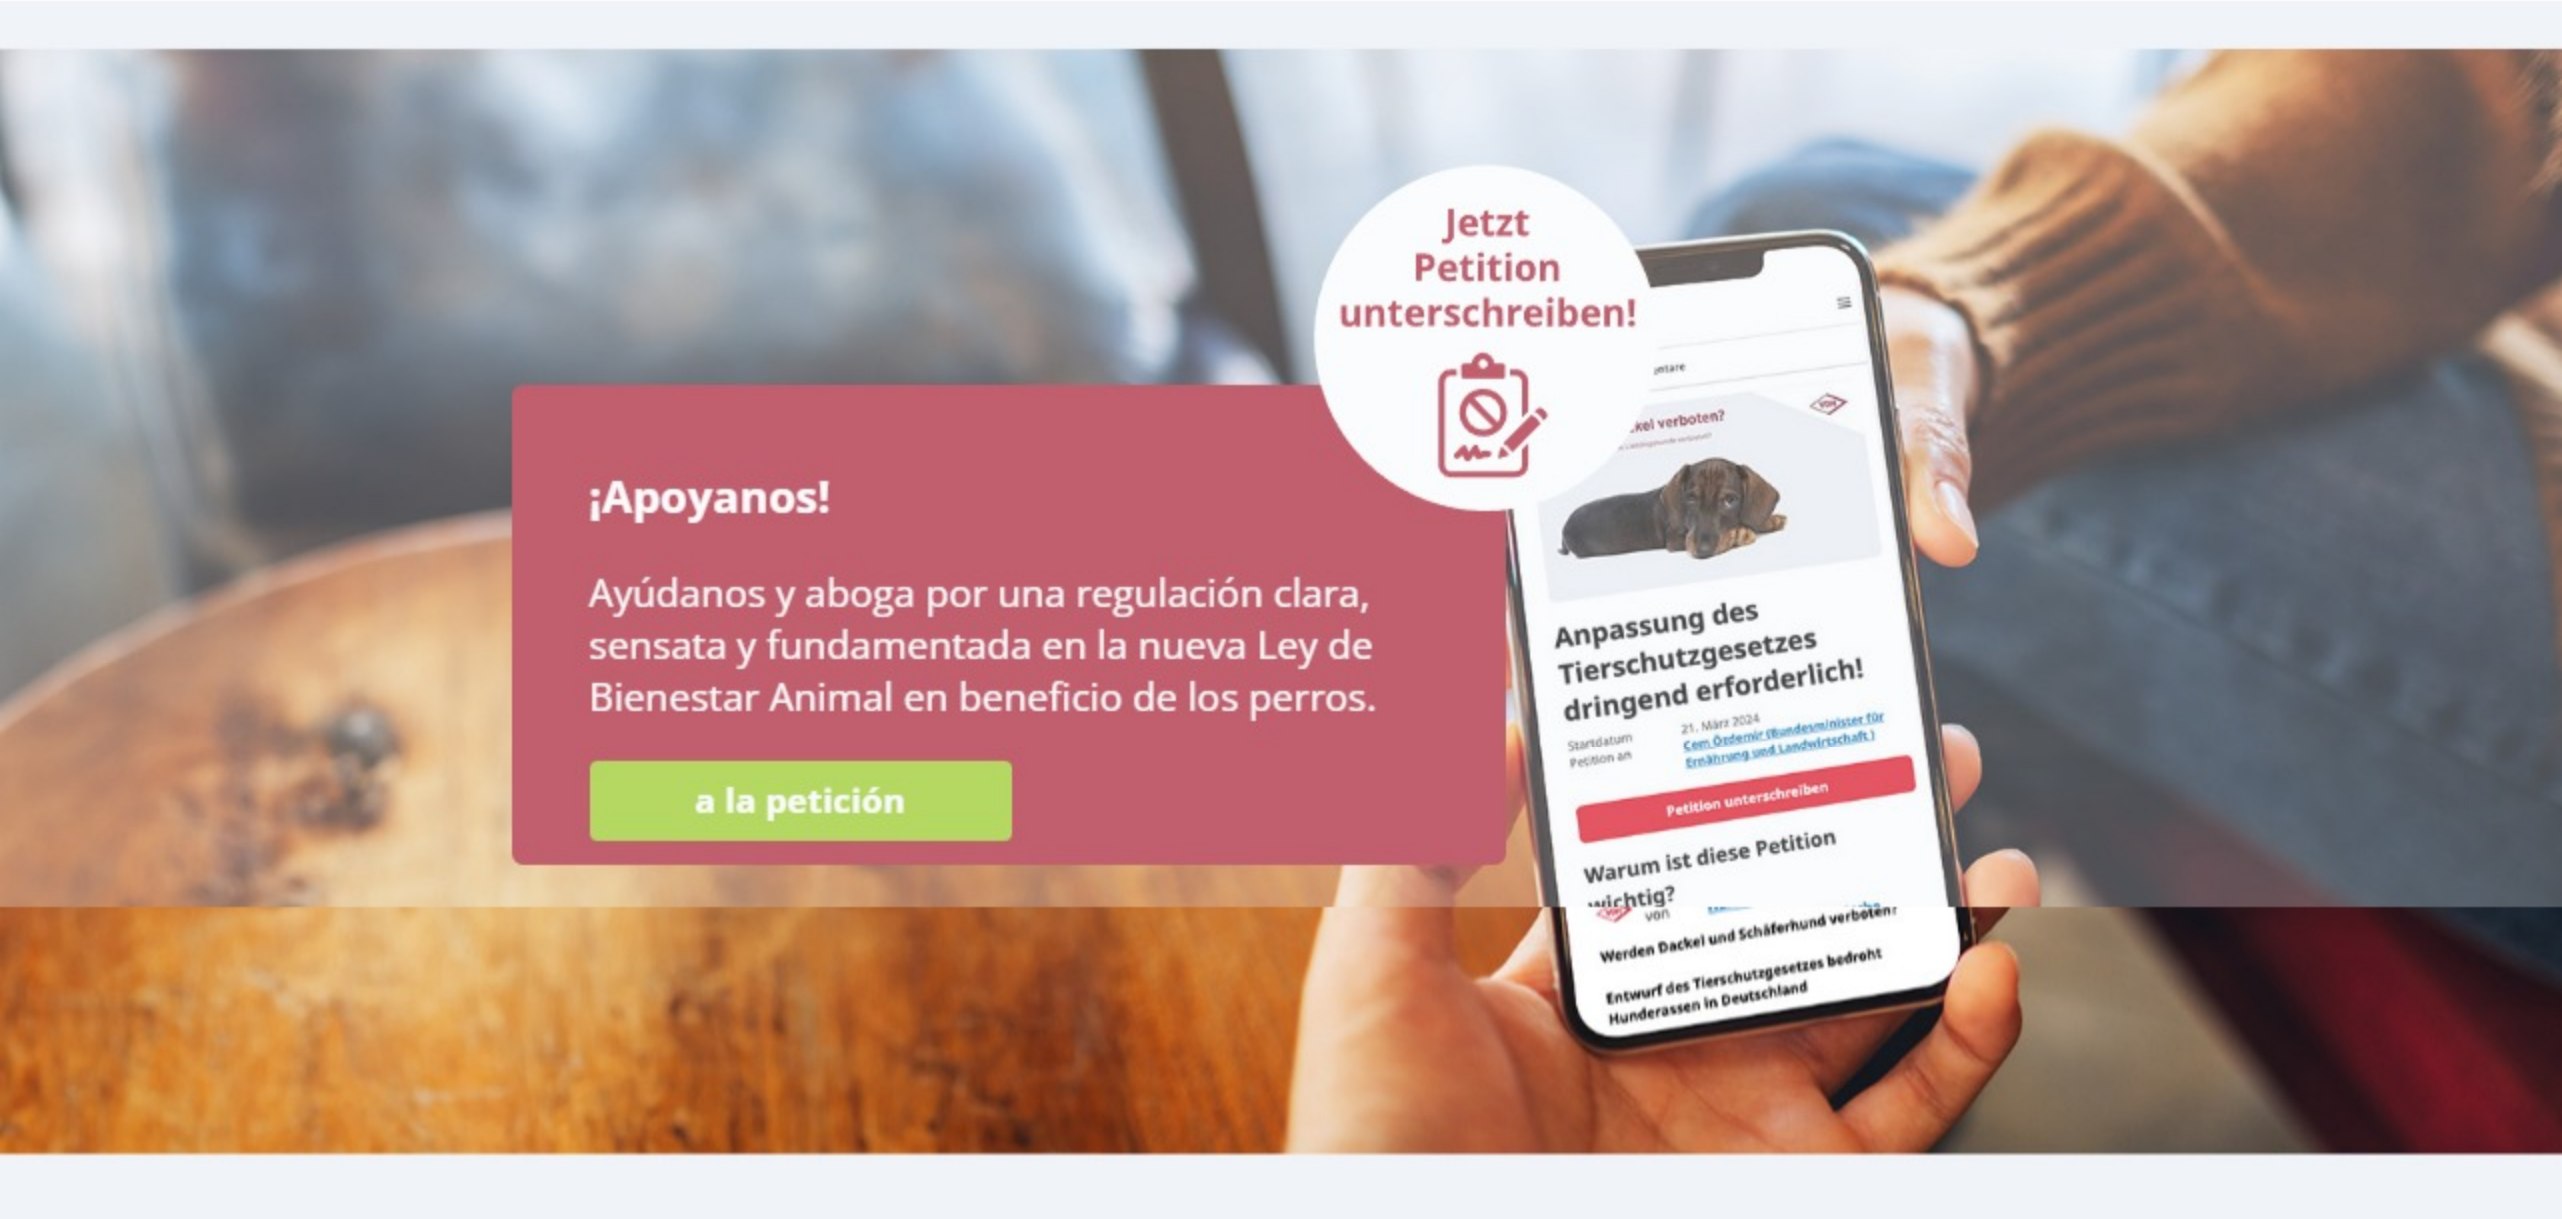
¡Apoyanos!

Ayúdanos y aboga por una regulación clara, sensata y fundamentada en la nueva Ley de Bienestar Animal en beneficio de los perros.

a la petición

Jetzt Petition unterschreiben!

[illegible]ntare

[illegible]kel verboten?

Anpassung des Tierschutzgesetzes dringend erforderlich!

Startdatum 21. März 2024
Petition an Cem Özdemir (Bundesminister für Ernährung und Landwirtschaft)

Petition unterschreiben

Warum ist diese Petition wichtig?

von

Werden Dackel und Schäferhund verboten?

Entwurf des Tierschutzgesetzes bedroht Hunderassen in Deutschland